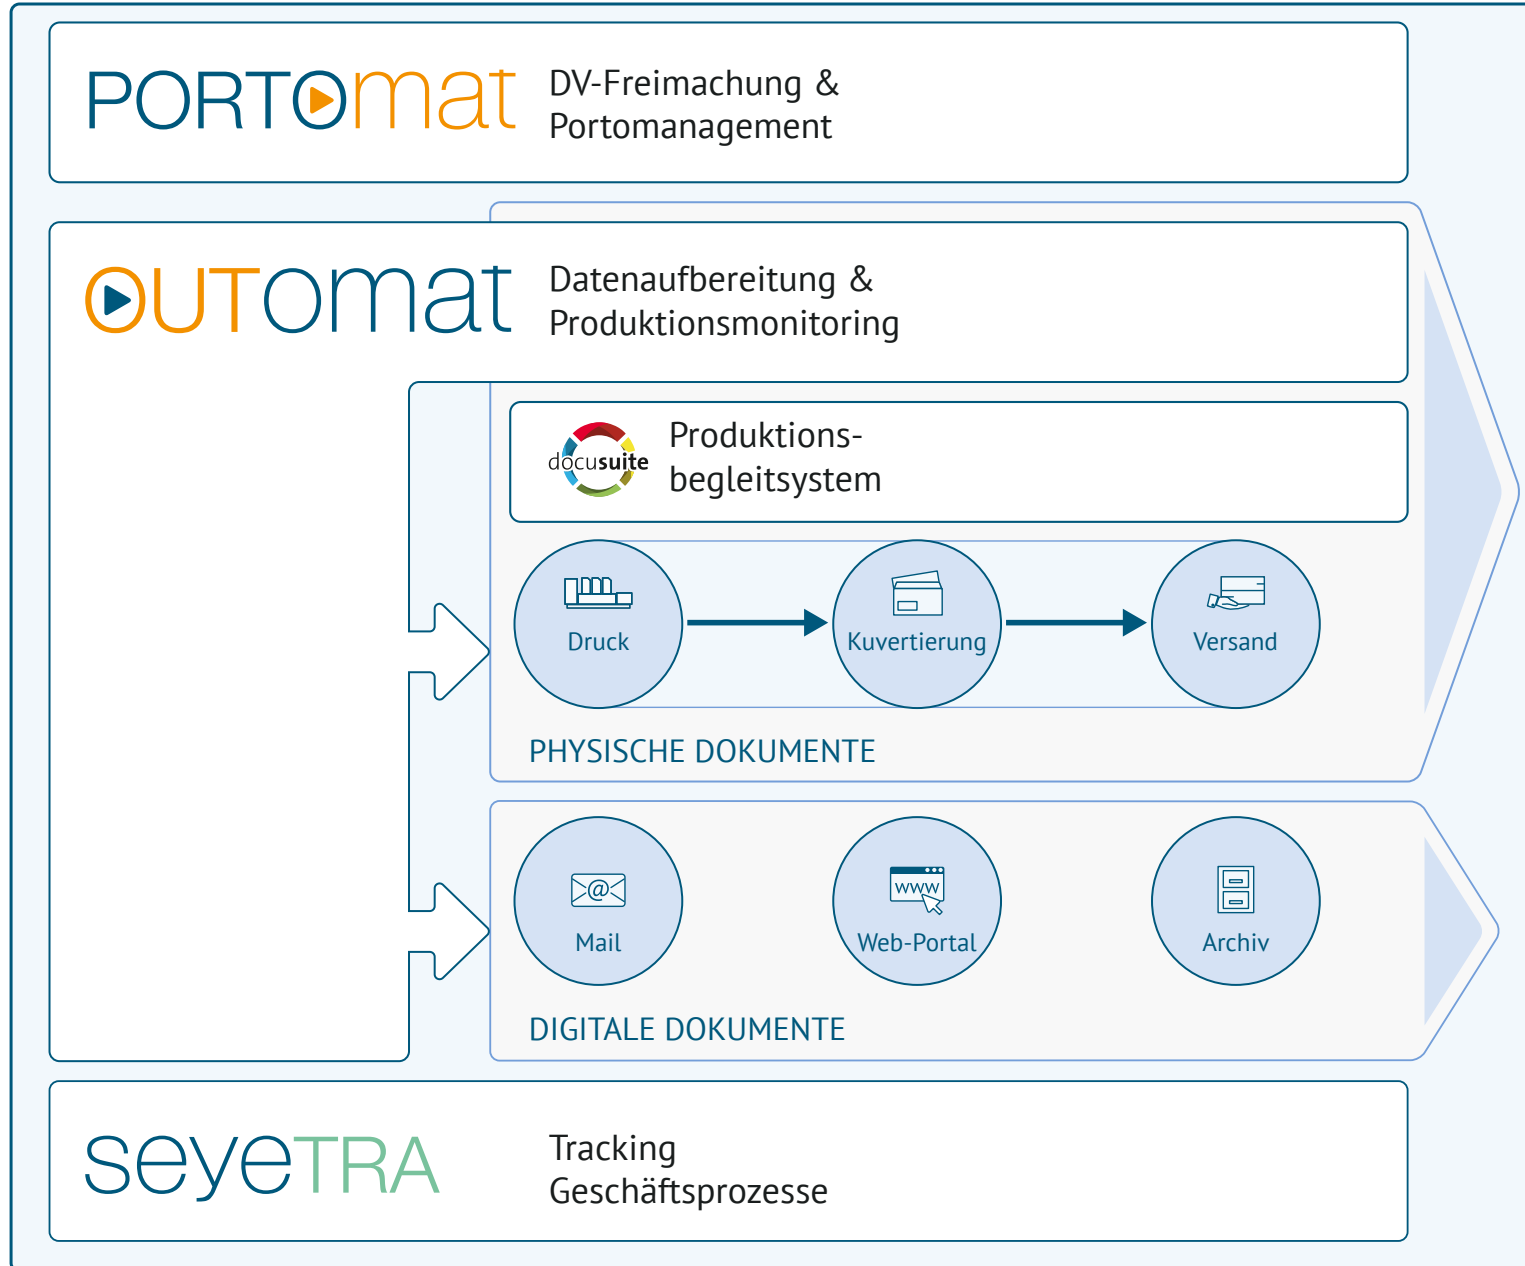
PORTOmat DV-Freimachung & Portomanagement

OUTOmat Datenaufbereitung & Produktionsmonitoring

docusuite Produktionsbegleitsystem

Druck

Kuvertierung

Versand

PHYSISCHE DOKUMENTE

Mail

www

Web-Portal

Archiv

DIGITALE DOKUMENTE

seyeTRA Tracking Geschäftsprozesse